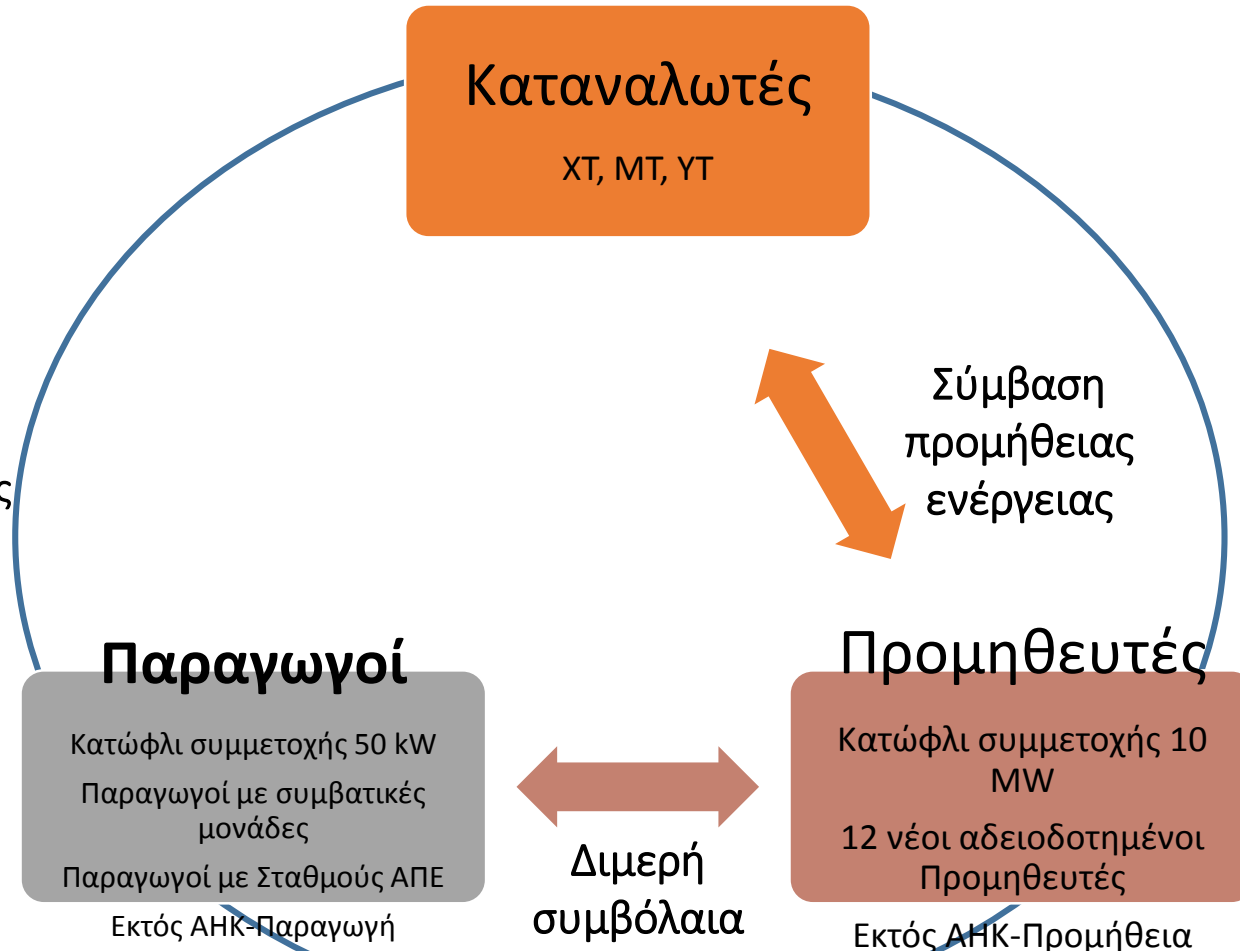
Καταναλωτές

ΧΤ, ΜΤ, ΥΤ

Σύμβαση προμήθειας ενέργειας

ς

Παραγωγοί

Κατώφλι συμμετοχής 50 kW

Παραγωγοί με συμβατικές μονάδες

Παραγωγοί με Σταθμούς ΑΠΕ

Εκτός ΑΗΚ-Παραγωγή

Διμερή συμβόλαια

Προμηθευτές

Κατώφλι συμμετοχής 10 MW

12 νέοι αδειοδοτημένοι Προμηθευτές

Εκτός ΑΗΚ-Προμήθεια